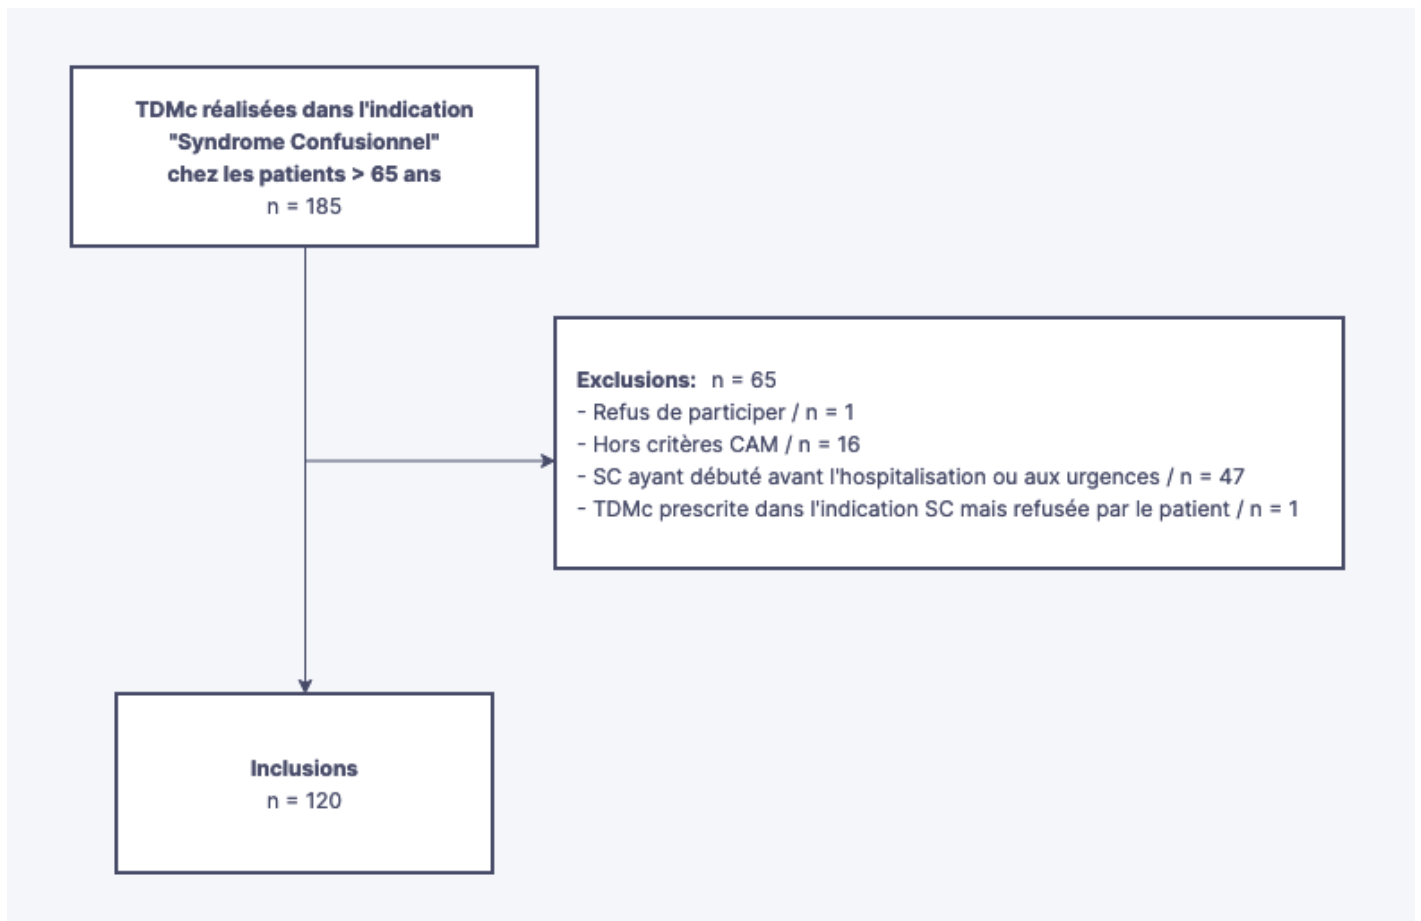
TDMc réalisées dans l'indication "Syndrome Confusionnel" chez les patients > 65 ans
n = 185

Exclusions: n = 65
- Refus de participer / n = 1
- Hors critères CAM / n = 16
- SC ayant débuté avant l'hospitalisation ou aux urgences / n = 47
- TDMc prescrite dans l'indication SC mais refusée par le patient / n = 1

Inclusions
n = 120